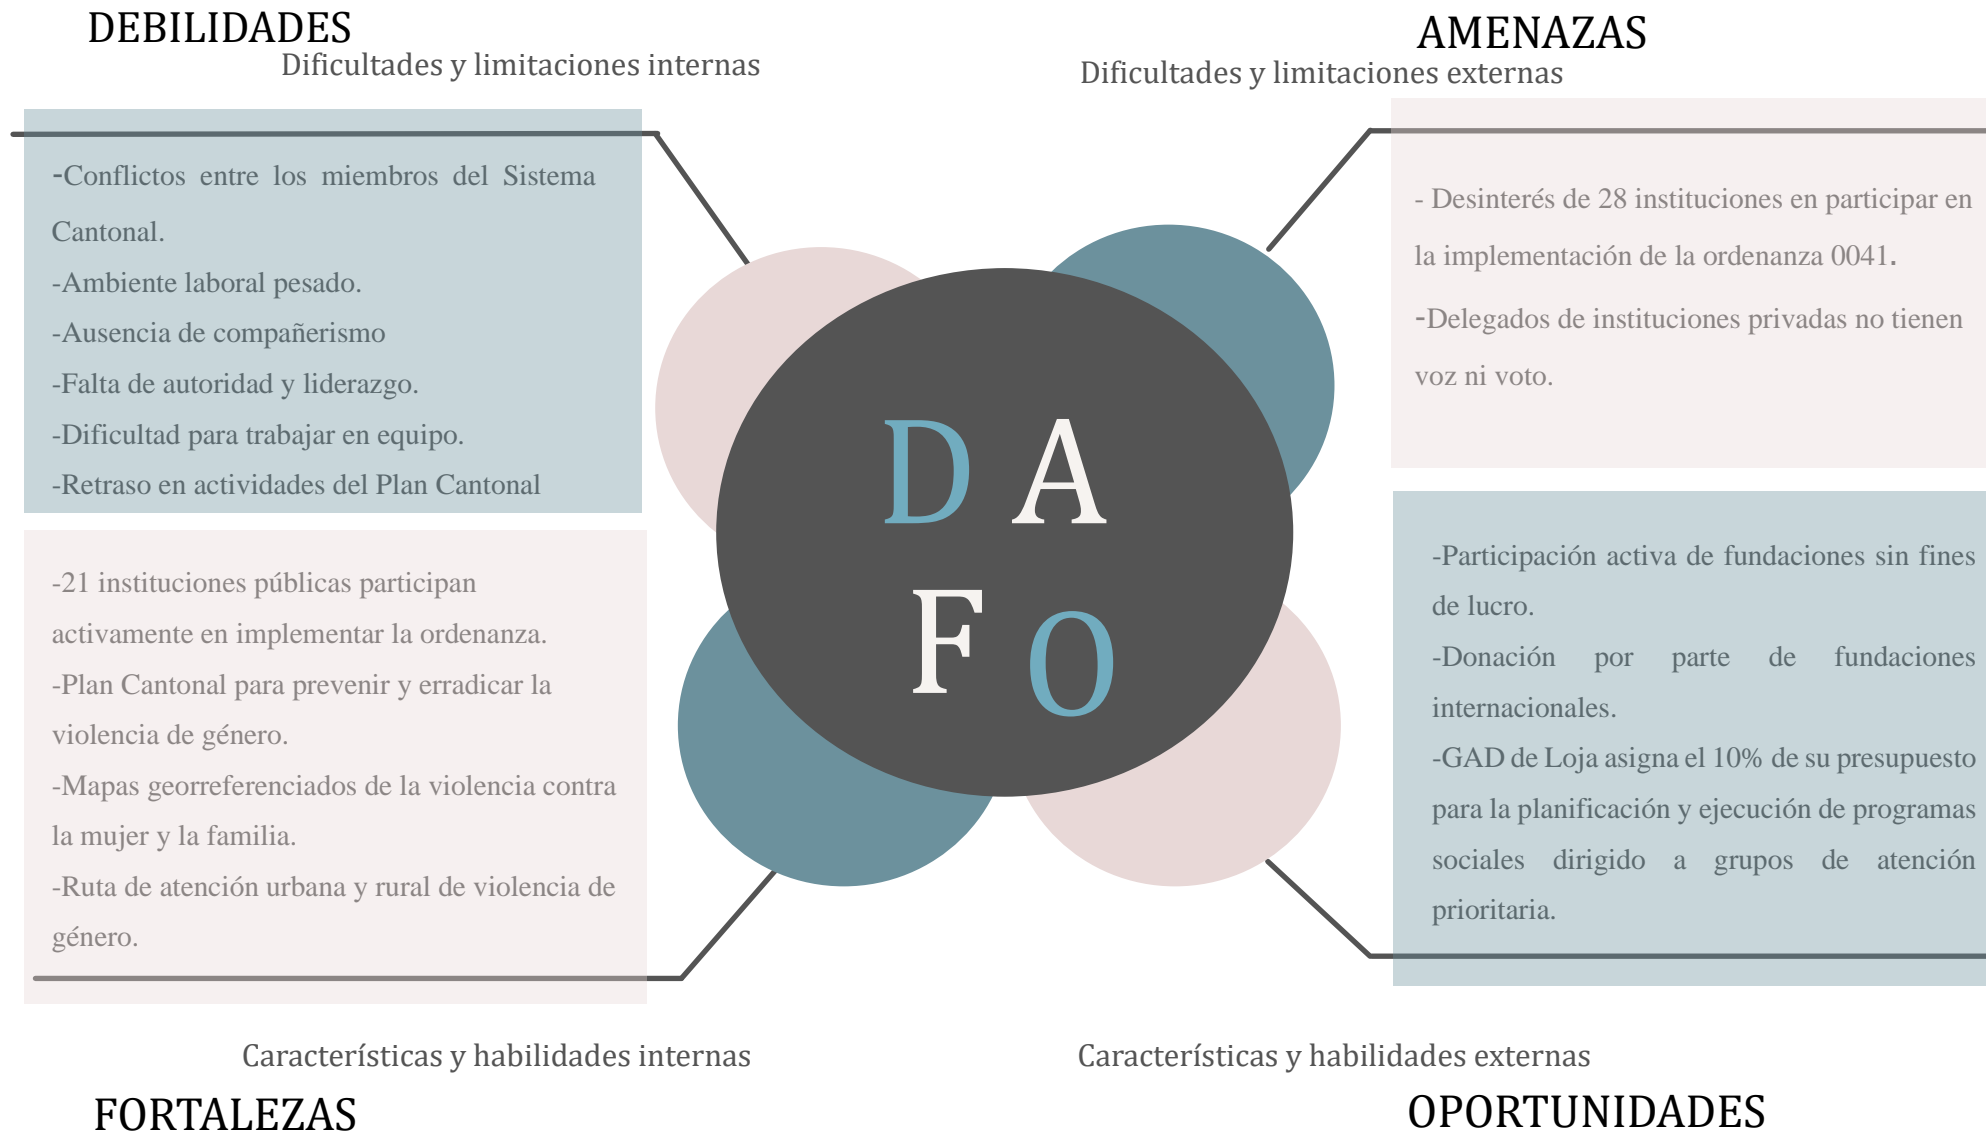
DEBILIDADES

Dificultades y limitaciones internas

AMENAZAS

Dificultades y limitaciones externas

-Conflictos entre los miembros del Sistema Cantonal.

-Ambiente laboral pesado.

-Ausencia de compañerismo

-Falta de autoridad y liderazgo.

-Dificultad para trabajar en equipo.

-Retraso en actividades del Plan Cantonal

- Desinterés de 28 instituciones en participar en la implementación de la ordenanza 0041.

-Delegados de instituciones privadas no tienen voz ni voto.

D A

F O

-21 instituciones públicas participan activamente en implementar la ordenanza.

-Plan Cantonal para prevenir y erradicar la violencia de género.

-Mapas georreferenciados de la violencia contra la mujer y la familia.

-Ruta de atención urbana y rural de violencia de género.

-Participación activa de fundaciones sin fines de lucro.

-Donación por parte de fundaciones internacionales.

-GAD de Loja asigna el 10% de su presupuesto para la planificación y ejecución de programas sociales dirigido a grupos de atención prioritaria.

Características y habilidades internas

Características y habilidades externas

FORTALEZAS

OPORTUNIDADES